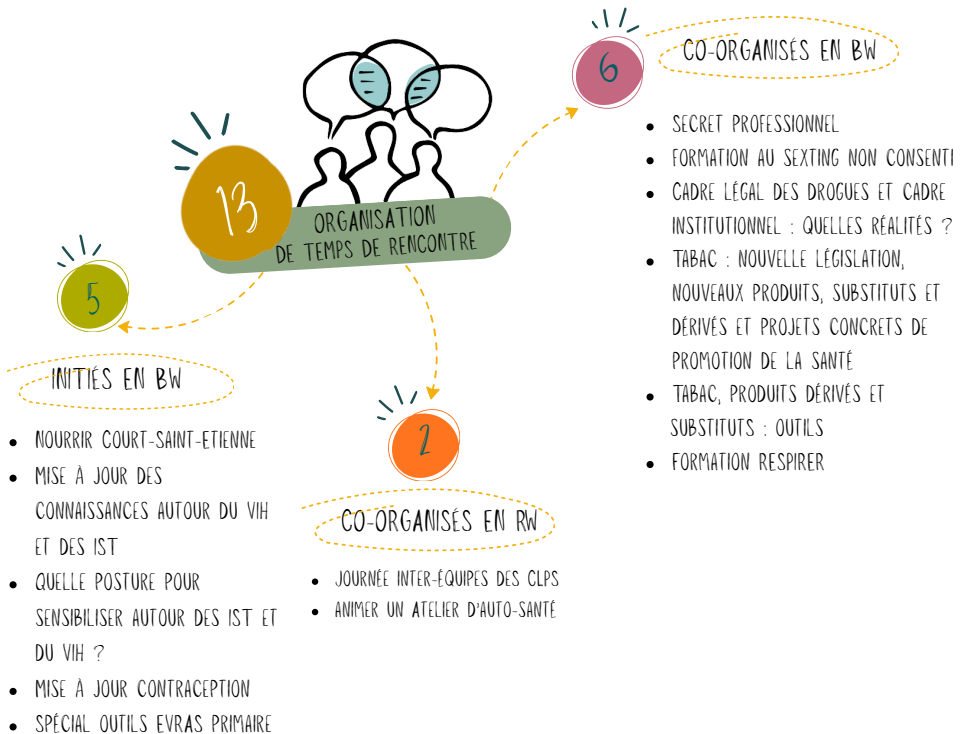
13

ORGANISATION DE TEMPS DE RENCONTRE

6

CO-ORGANISÉS EN BW

- SECRET PROFESSIONNEL
- FORMATION AU SEXTING NON CONSENTI
- CADRE LÉGAL DES DROGUES ET CADRE INSTITUTIONNEL : QUELLES RÉALITÉS ?
- TABAC : NOUVELLE LÉGISLATION, NOUVEAUX PRODUITS, SUBSTITUTS ET DÉRIVÉS ET PROJETS CONCRETS DE PROMOTION DE LA SANTÉ
- TABAC, PRODUITS DÉRIVÉS ET SUBSTITUTS : OUTILS
- FORMATION RESPIRER

5

INITIÉS EN BW

- NOURRIR COURT-SAINT-ETIENNE
- MISE À JOUR DES CONNAISSANCES AUTOUR DU VIH ET DES IST
- QUELLE POSTURE POUR SENSIBILISER AUTOUR DES IST ET DU VIH ?
- MISE À JOUR CONTRACEPTION
- SPÉCIAL OUTILS EVRAS PRIMAIRE

2

CO-ORGANISÉS EN RW

- JOURNÉE INTER-ÉQUIPES DES CLPS
- ANIMER UN ATELIER D'AUTO-SANTÉ